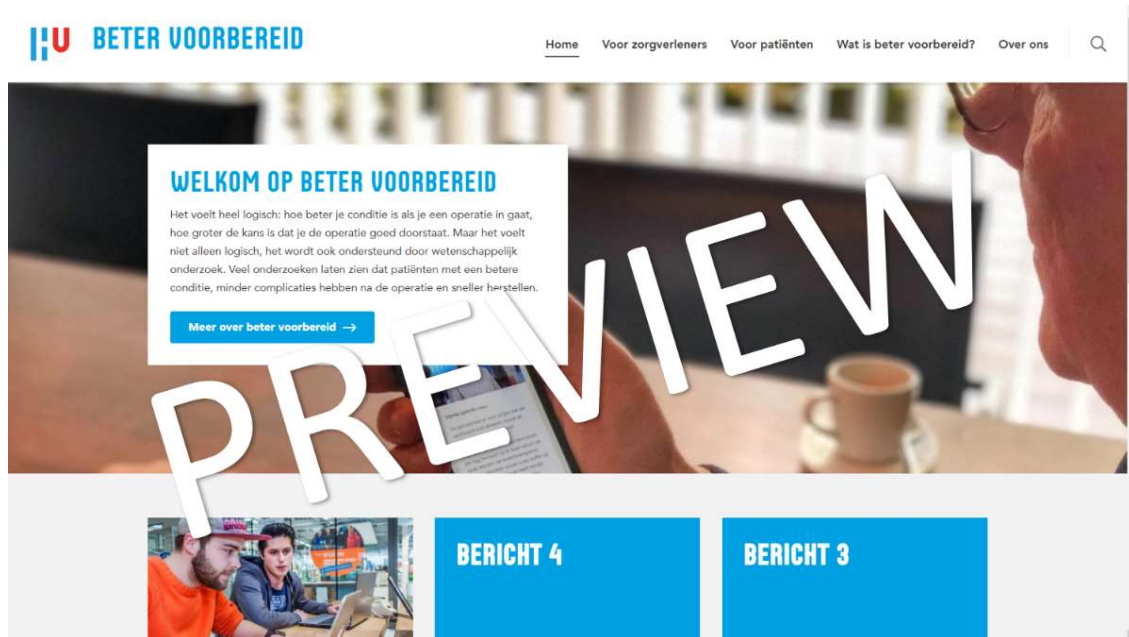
HU BETER VOORBEREID

Home Voor zorgverleners Voor patiënten Wat is beter voorbereid? Over ons

WELKOM OP BETER VOORBEREID

Het voelt heel logisch: hoe beter je conditie is als je een operatie in gaat, hoe groter de kans is dat je de operatie goed doorstaat. Maar het voelt niet alleen logisch, het wordt ook ondersteund door wetenschappelijk onderzoek. Veel onderzoeken laten zien dat patiënten met een betere conditie, minder complicaties hebben na de operatie en sneller herstellen.

Meer over beter voorbereid →

PREVIEW

BERICHT 4

BERICHT 3